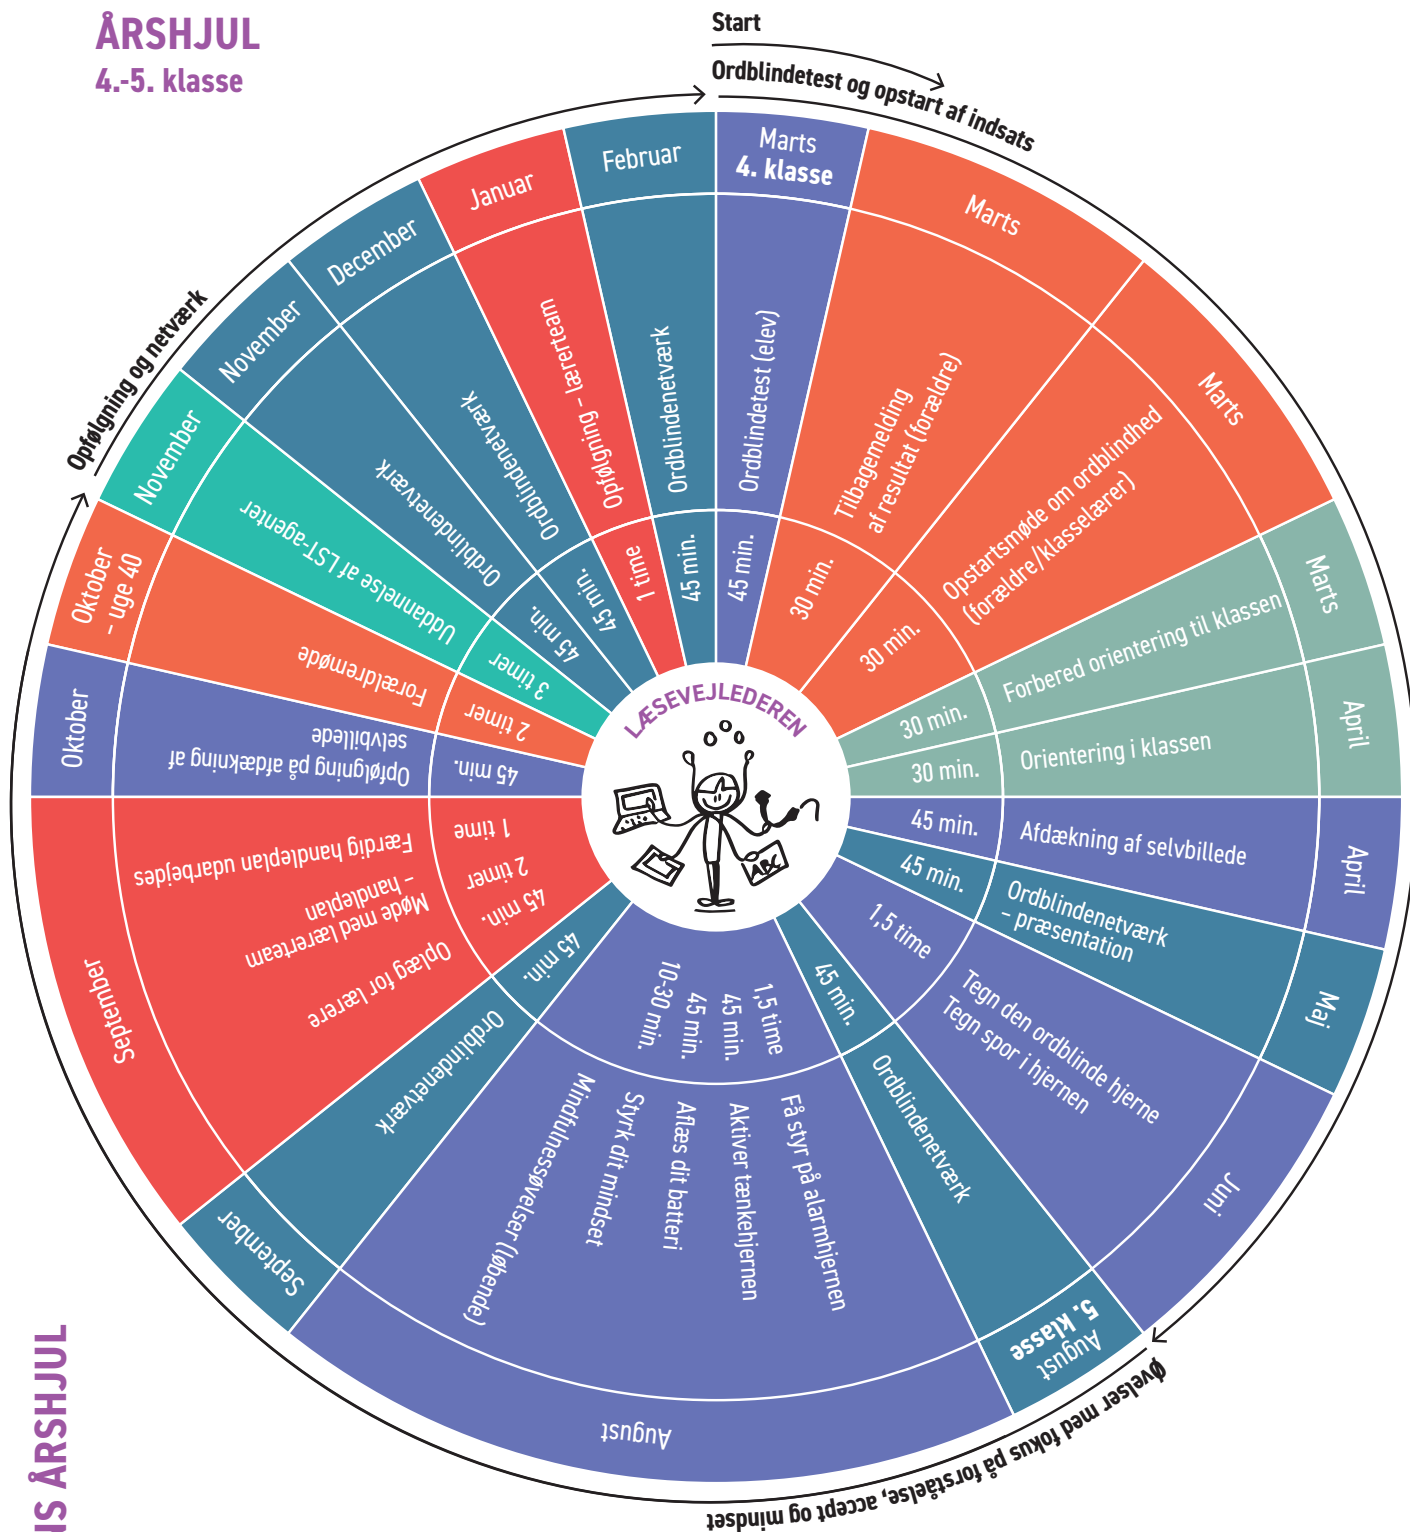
ÅRSHJUL
4.-5. klasse

Start
Ordblindetest og opstart af indsats

Marts
4. klasse
Ordblindetest (elev)
45 min.

Marts
Tilbagemelding af resultat (forældre)
30 min.

Marts
Opstartsmøde om ordblindhed (forældre/klasselærer)
30 min.

Marts
Forbered orientering til klassen
30 min.

April
Orientering i klassen
30 min.

April
Afdækning af selvbillede
45 min.

Maj
Ordblindenetværk – præsentation
45 min.

Juni
Tegn den ordblinde hjerne
Tegn spor i hjernen
1,5 time

August
5. klasse
Ordblindenetværk
45 min.

August
Få styr på alarmhjernen
Aktiver tænkehjernen
Aflæs dit batteri
Styrk dit mindset
Mindfulnessøvelser (løbende)
1,5 time
45 min.
45 min.
10-30 min.

Øvelser med fokus på forståelse, accept og mindset

September
Ordblindenetværk
45 min.

September
Oplæg for lærere
Møde med lærerteam – handleplan
Færdig handleplan udarbejdes
45 min.
2 timer
1 time

Oktober
Opfølgning på afdækning af selvbillede
45 min.

Oktober – uge 40
Forældremøde
2 timer

November
Uddannelse af LST-agenter
3 timer

Opfølgning og netværk

November
Ordblindenetværk
45 min.

December
Ordblindenetværk
45 min.

Januar
Opfølgning – lærerteam
1 time

Februar
Ordblindenetværk
45 min.

LÆSEVEJLEDEREN
ABC

S ÅRSHJUL